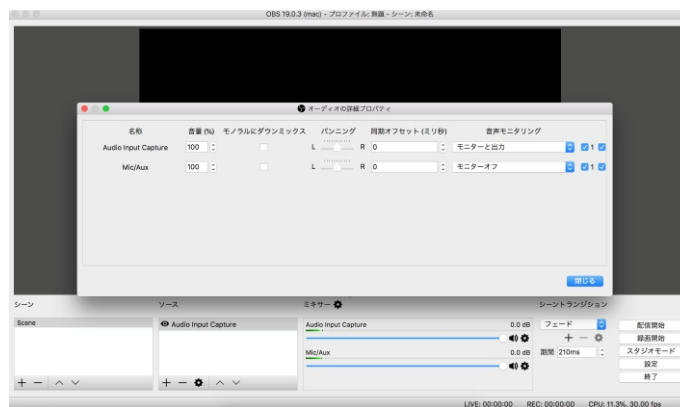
OBS 19.0.3 (mac) - プロファイル: 無題 - シーン: 未命名

オーディオの詳細プロパティ

| 名称 | 音量 (%) | モノラルにダウンミックス | パンニング | 同期オフセット (ミリ秒) | 音声モニタリング | |
|---|---|---|---|---|---|---|
| Audio Input Capture | 100 | | L R | 0 | モニターと出力 | 1 |
| Mic/Aux | 100 | | L R | 0 | モニターオフ | 1 |

閉じる

シーン
Scene

ソース
Audio Input Capture

ミキサー
Audio Input Capture 0.0 dB
Mic/Aux 0.0 dB

シーントランジション
フェード
期間 210ms

配信開始
録画開始
スタジオモード
設定
終了

LIVE: 00:00:00 REC: 00:00:00 CPU: 11.3%, 30.00 fps